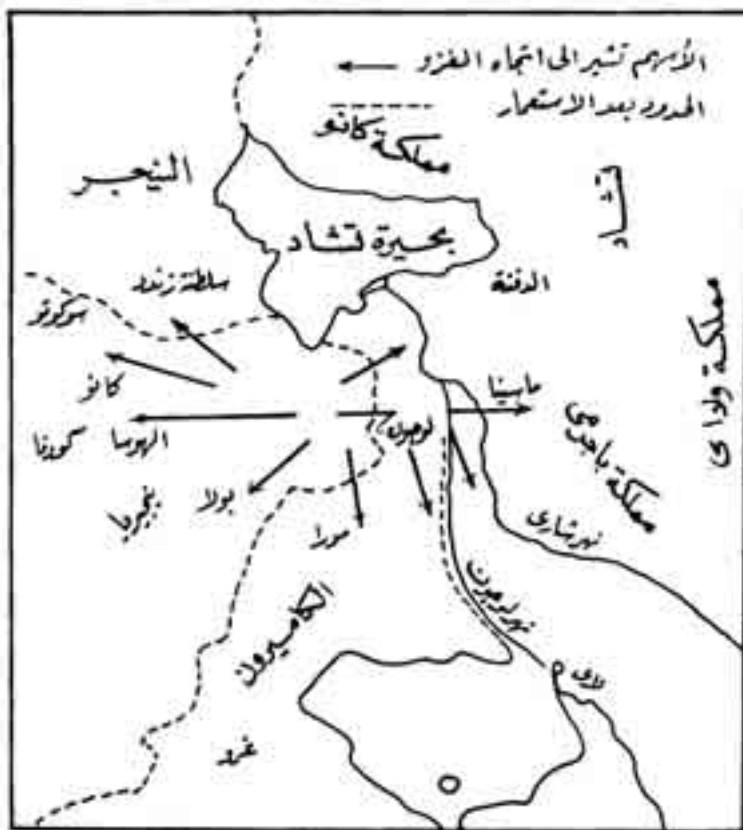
الأسهم تشير الى اتجاه الغزو
الحدود بعد الاستعمار
مملكة كانم
النيجر
بحيرة تشاد
سلطنة زندر
سوكوتو
كانو
الهوسا
كوريا
بولا
بنجريا
مورا
لوجون
الدقنة
مانيا
مملكة باجيرمي
مملكة وداي
فاديا
نهر شاري
نهر لوجون
الكاميرون
غرد
لاي